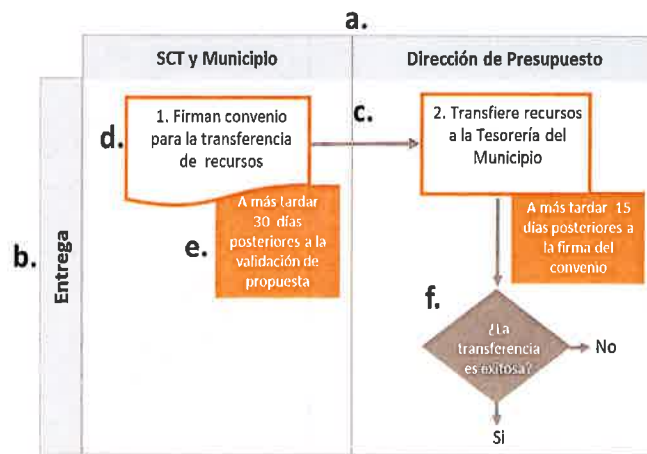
a.

SCT y Municipio

Dirección de Presupuesto

b.

Entrega

d.

1. Firman convenio para la transferencia de recursos

c.

2. Transfiere recursos a la Tesorería del Municipio

A más tardar 30 días posteriores a la validación de propuesta

e.

A más tardar 15 días posteriores a la firma del convenio

f.

¿La transferencia es exitosa?

No

Si